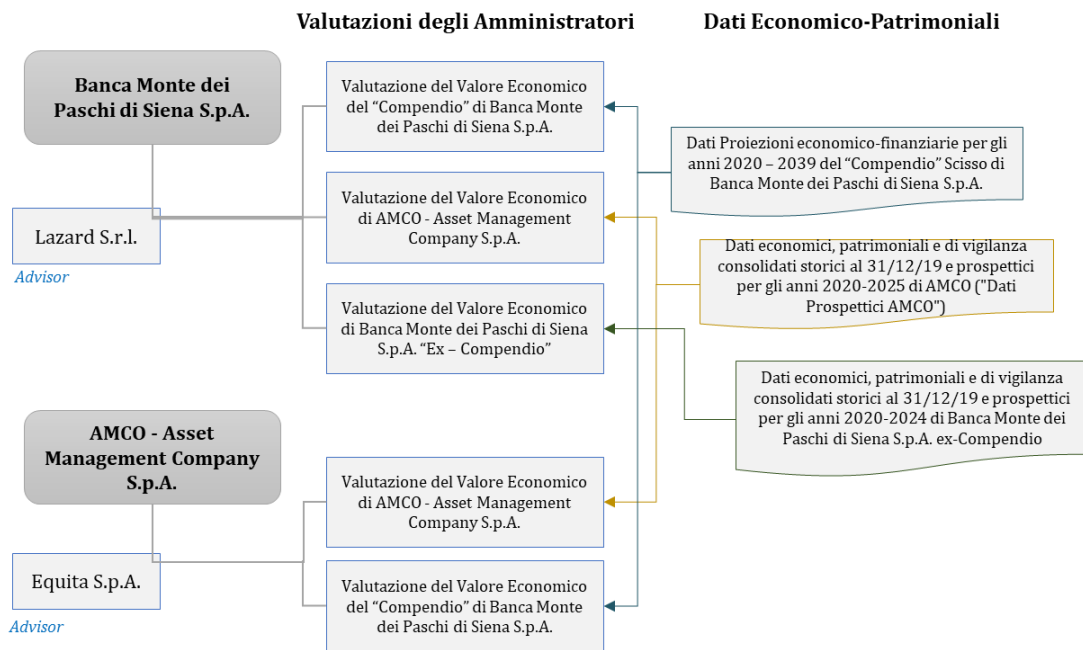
Valutazioni degli Amministratori

Dati Economico-Patrimoniali

Banca Monte dei Paschi di Siena S.p.A.

Lazard S.r.l.

Advisor

Valutazione del Valore Economico del "Compendio" di Banca Monte dei Paschi di Siena S.p.A.

Valutazione del Valore Economico di AMCO - Asset Management Company S.p.A.

Valutazione del Valore Economico di Banca Monte dei Paschi di Siena S.p.A. "Ex – Compendio"

Dati Proiezioni economico-finanziarie per gli anni 2020 – 2039 del "Compendio" Scisso di Banca Monte dei Paschi di Siena S.p.A.

Dati economici, patrimoniali e di vigilanza consolidati storici al 31/12/19 e prospettici per gli anni 2020-2025 di AMCO ("Dati Prospettici AMCO")

Dati economici, patrimoniali e di vigilanza consolidati storici al 31/12/19 e prospettici per gli anni 2020-2024 di Banca Monte dei Paschi di Siena S.p.A. ex-Compendio

AMCO - Asset Management Company S.p.A.

Equita S.p.A.

Advisor

Valutazione del Valore Economico di AMCO - Asset Management Company S.p.A.

Valutazione del Valore Economico del "Compendio" di Banca Monte dei Paschi di Siena S.p.A.